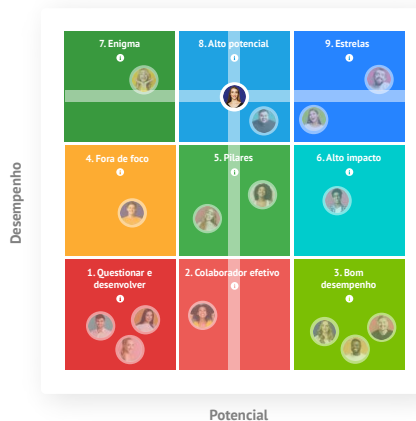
7. Enigma
i

8. Alto potencial
i

9. Estrelas
i

4. Fora de foco
i

5. Pilares
i

6. Alto impacto
i

1. Questionar e desenvolver
i

2. Colaborador efetivo
i

3. Bom desempenho
i

Desempenho

Potencial